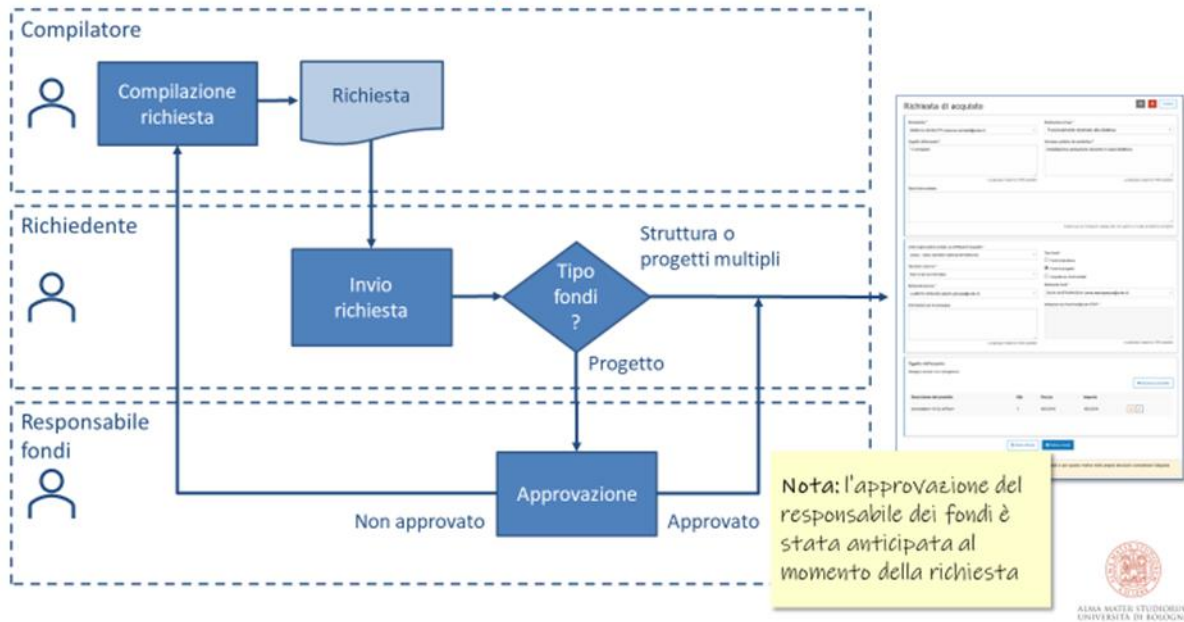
Compilatore

Compilazione richiesta

Richiesta

Richiedente

Invio richiesta

Tipo fondi ?

Struttura o progetti multipli

Progetto

Responsabile fondi

Approvazione

Non approvato

Approvato

Richiesta di acquisto

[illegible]

Nota: l'approvazione del responsabile dei fondi è stata anticipata al momento della richiesta

ALMA MATER STUDIORUM UNIVERSITÀ DI BOLOGNA